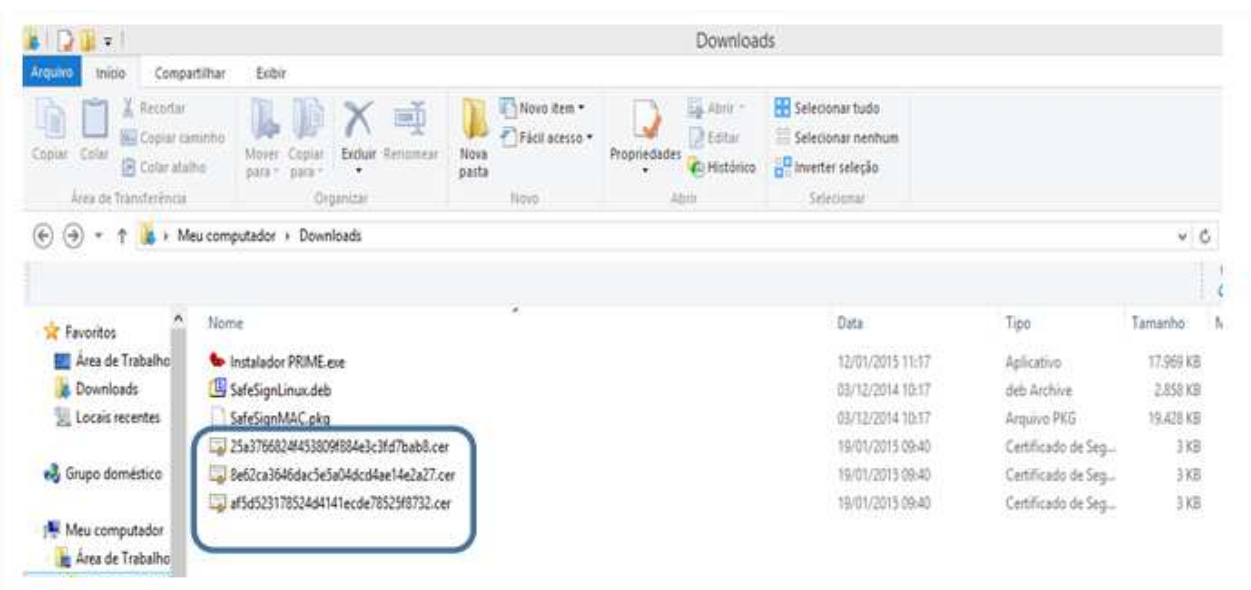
Downloads

Arquivo Início Compartilhar Exibir

Copiar Colar Recortar Copiar caminho Colar atalho
Área de Transferência

Mover para Copiar para Excluir Renomear
Organizar

Nova pasta Novo item Fácil acesso
Novo

Propriedades Abrir Editar Histórico
Abrir

Selecionar tudo Selecionar nenhum Inverter seleção
Selecionar

Meu computador › Downloads

Favoritos
Área de Trabalho
Downloads
Locais recentes

Grupo doméstico

Meu computador
Área de Trabalho

| Nome | Data | Tipo | Tamanho |
|---|---|---|---|
| Instalador PRIME.exe | 12/01/2015 11:17 | Aplicativo | 17.969 KB |
| SafeSignLinux.deb | 03/12/2014 10:17 | deb Archive | 2.858 KB |
| SafeSignMAC.pkg | 03/12/2014 10:17 | Arquivo PKG | 19.428 KB |
| 25a3766824f453809f884e3c3fd7bab8.cer | 19/01/2015 09:40 | Certificado de Seg... | 3 KB |
| 8e62ca3646dac5e5a04dcd4ae14e2a27.cer | 19/01/2015 09:40 | Certificado de Seg... | 3 KB |
| af5d523178524d4141ecde78525f8732.cer | 19/01/2015 09:40 | Certificado de Seg... | 3 KB |